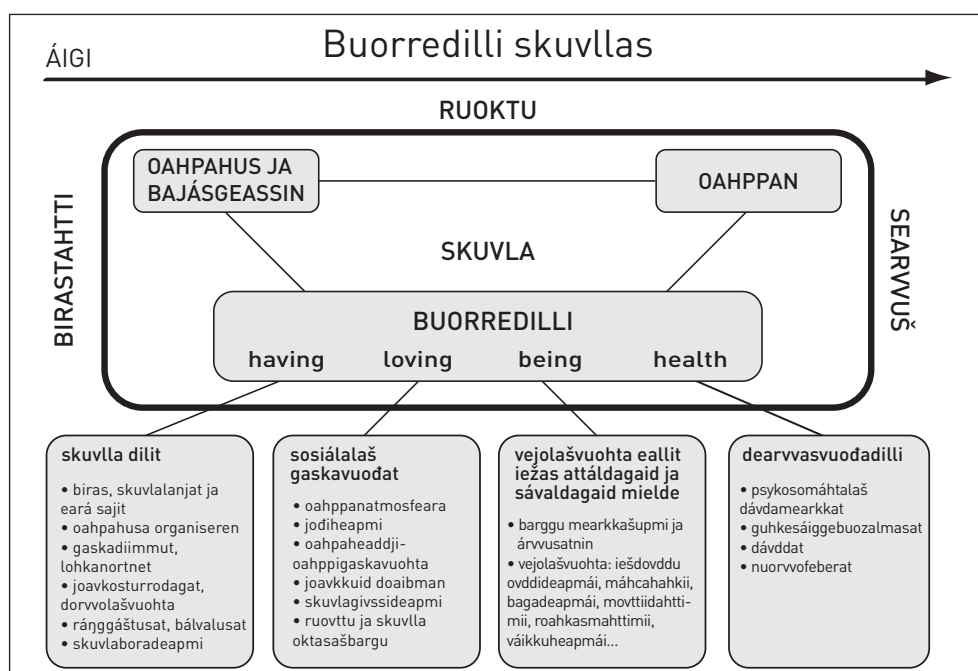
ÁIGI

Buorredilli skuvllas

RUOKTU

BIRASTAHTTI

SEARVVUŠ

OAHPAHUS JA BAJÁSGEASSIN

OAHPPAN

SKUVLA

BUORREDILLI

having loving being health

skuvlla dilit
• biras, skuvlalanjat ja eará sajit
• oahpahusa organiseren
• gaskadiimmut, lohkanortnet
• joavkosturrodagat, dorvvolašvuohta
• ránggáštusat, bálvalusat
• skuvlaboradeapmi

sosiálalaš gaskavuođat
• oahppanatmosfeara
• jođiheapmi
• oahpaheaddji-oahppigaskavuohta
• joavkkuid doaibman
• skuvlagivssideapmi
• ruovttu ja skuvlla oktasašbargu

vejolašvuohta eallit iežas attáldagaid ja sávaldagaid mielde
• barggu mearkkašupmi ja árvvusatnin
• vejolašvuohta: iešdovddu ovddideapmái, máhcahahkii, bagadeapmái, movttiidahttimii, roahkasmahttimii, váikkuheapmái...

dearvvasvuođadilli
• psykosomáhtalaš dávdamearkkat
• guhkesáiggebuozalmasat
• dávddat
• nuorvvofeberat